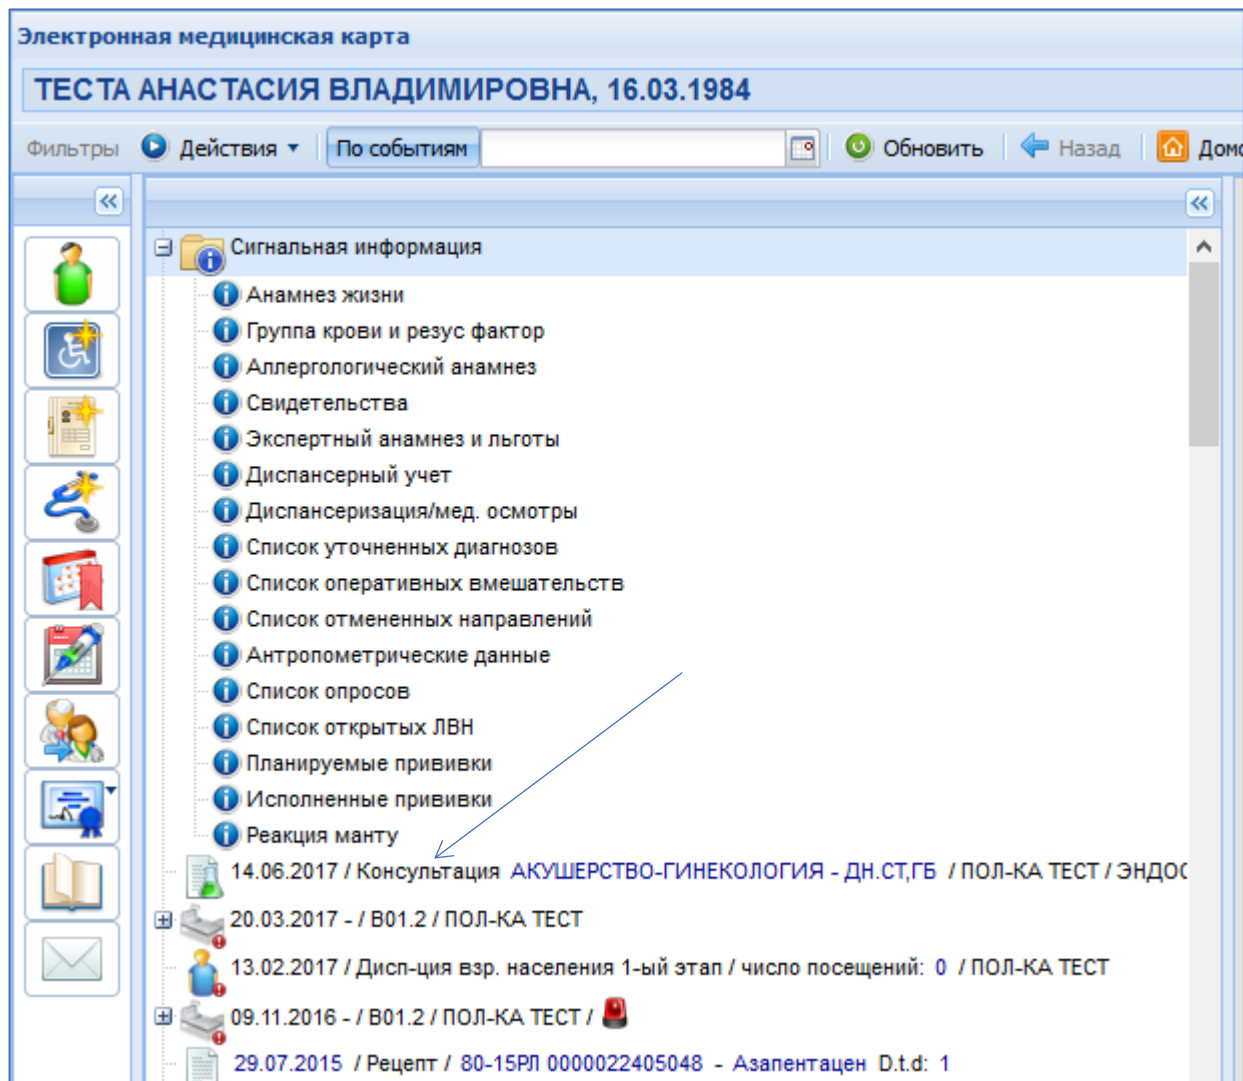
Электронная медицинская карта

ТЕСТА АНАСТАСИЯ ВЛАДИМИРОВНА, 16.03.1984

Фильтры Действия По событиям Обновить Назад Домо

Сигнальная информация
Анамнез жизни
Группа крови и резус фактор
Аллергологический анамнез
Свидетельства
Экспертный анамнез и льготы
Диспансерный учет
Диспансеризация/мед. осмотры
Список уточненных диагнозов
Список оперативных вмешательств
Список отмененных направлений
Антропометрические данные
Список опросов
Список открытых ЛВН
Планируемые прививки
Исполненные прививки
Реакция манту
14.06.2017 / Консультация АКУШЕРСТВО-ГИНЕКОЛОГИЯ - ДН.СТ,ГБ / ПОЛ-КА ТЕСТ / ЭНДОС
20.03.2017 - / В01.2 / ПОЛ-КА ТЕСТ
13.02.2017 / Дисп-ция взр. населения 1-ый этап / число посещений: 0 / ПОЛ-КА ТЕСТ
09.11.2016 - / В01.2 / ПОЛ-КА ТЕСТ /
29.07.2015 / Рецепт / 80-15РЛ 0000022405048 - Азапентацен D.t.d: 1